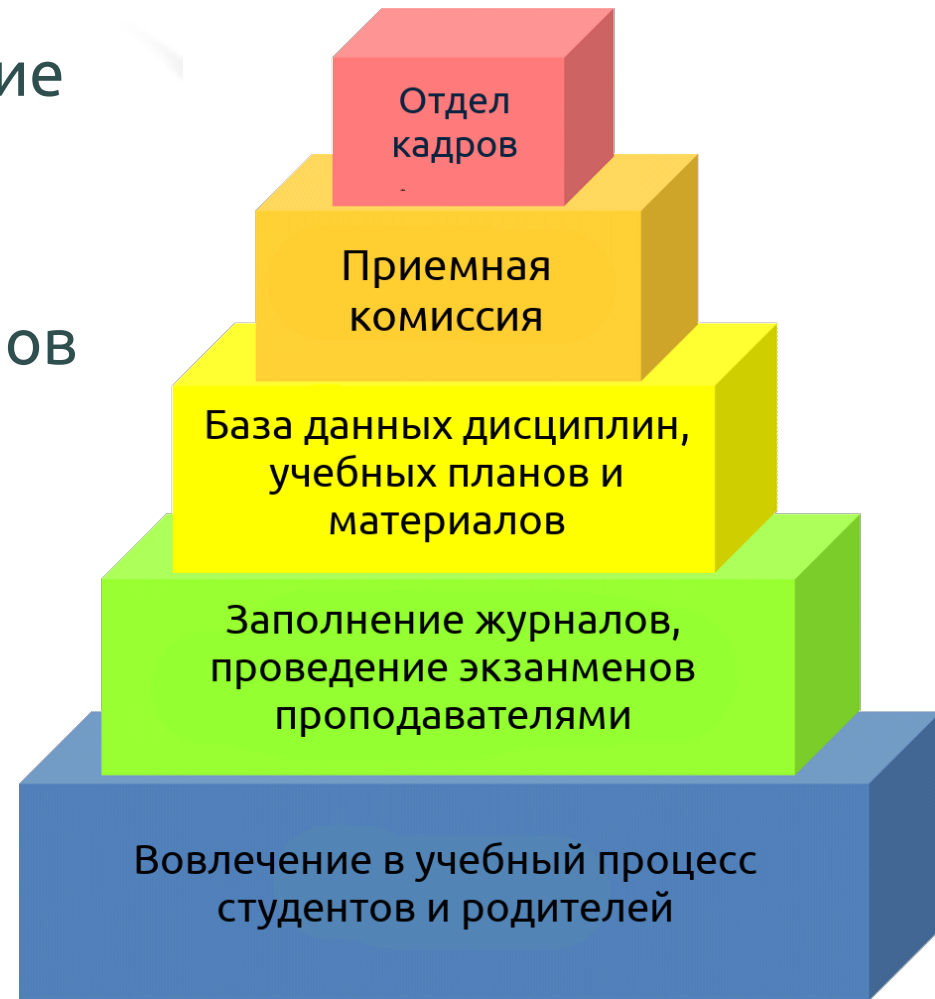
ие

ов

Отдел кадров

Приемная комиссия

База данных дисциплин, учебных планов и материалов

Заполнение журналов, проведение экзанменов проподавателями

Вовлечение в учебный процесс студентов и родителей